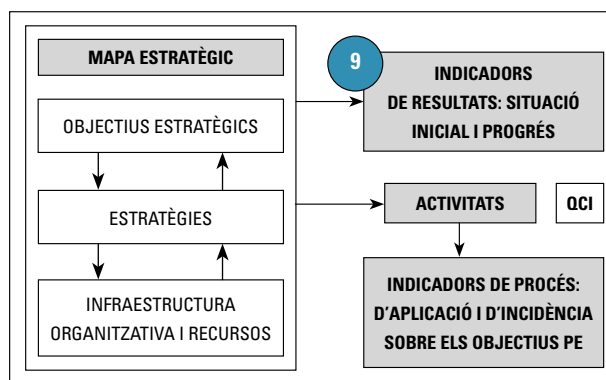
MAPA ESTRATÈGIC

OBJECTIUS ESTRATÈGICS

ESTRATÈGIES

INFRAESTRUCTURA ORGANITZATIVA I RECURSOS

9

INDICADORS DE RESULTATS: SITUACIÓ INICIAL I PROGRÉS

ACTIVITATS

QCI

INDICADORS DE PROCÉS: D'APLICACIÓ I D'INCIDÈNCIA SOBRE ELS OBJECTIUS PE